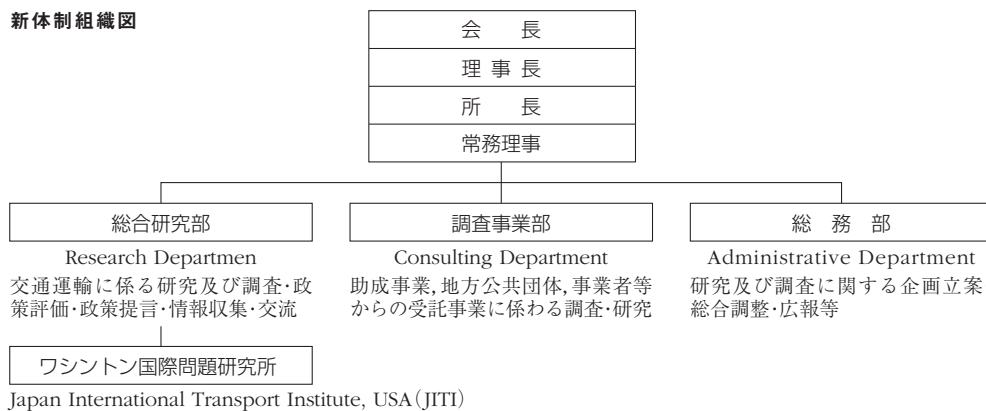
新体制組織図

会　長

理事長

所　長

常務理事

総合研究部

Research Departmen

交通運輸に係る研究及び調査・政策評価・政策提言・情報収集・交流

ワシントン国際問題研究所

Japan International Transport Institute, USA（JITI）

調査事業部

Consulting Department

助成事業,地方公共団体,事業者等からの受託事業に係わる調査・研究

総　務　部

Administrative Department

研究及び調査に関する企画立案総合調整・広報等